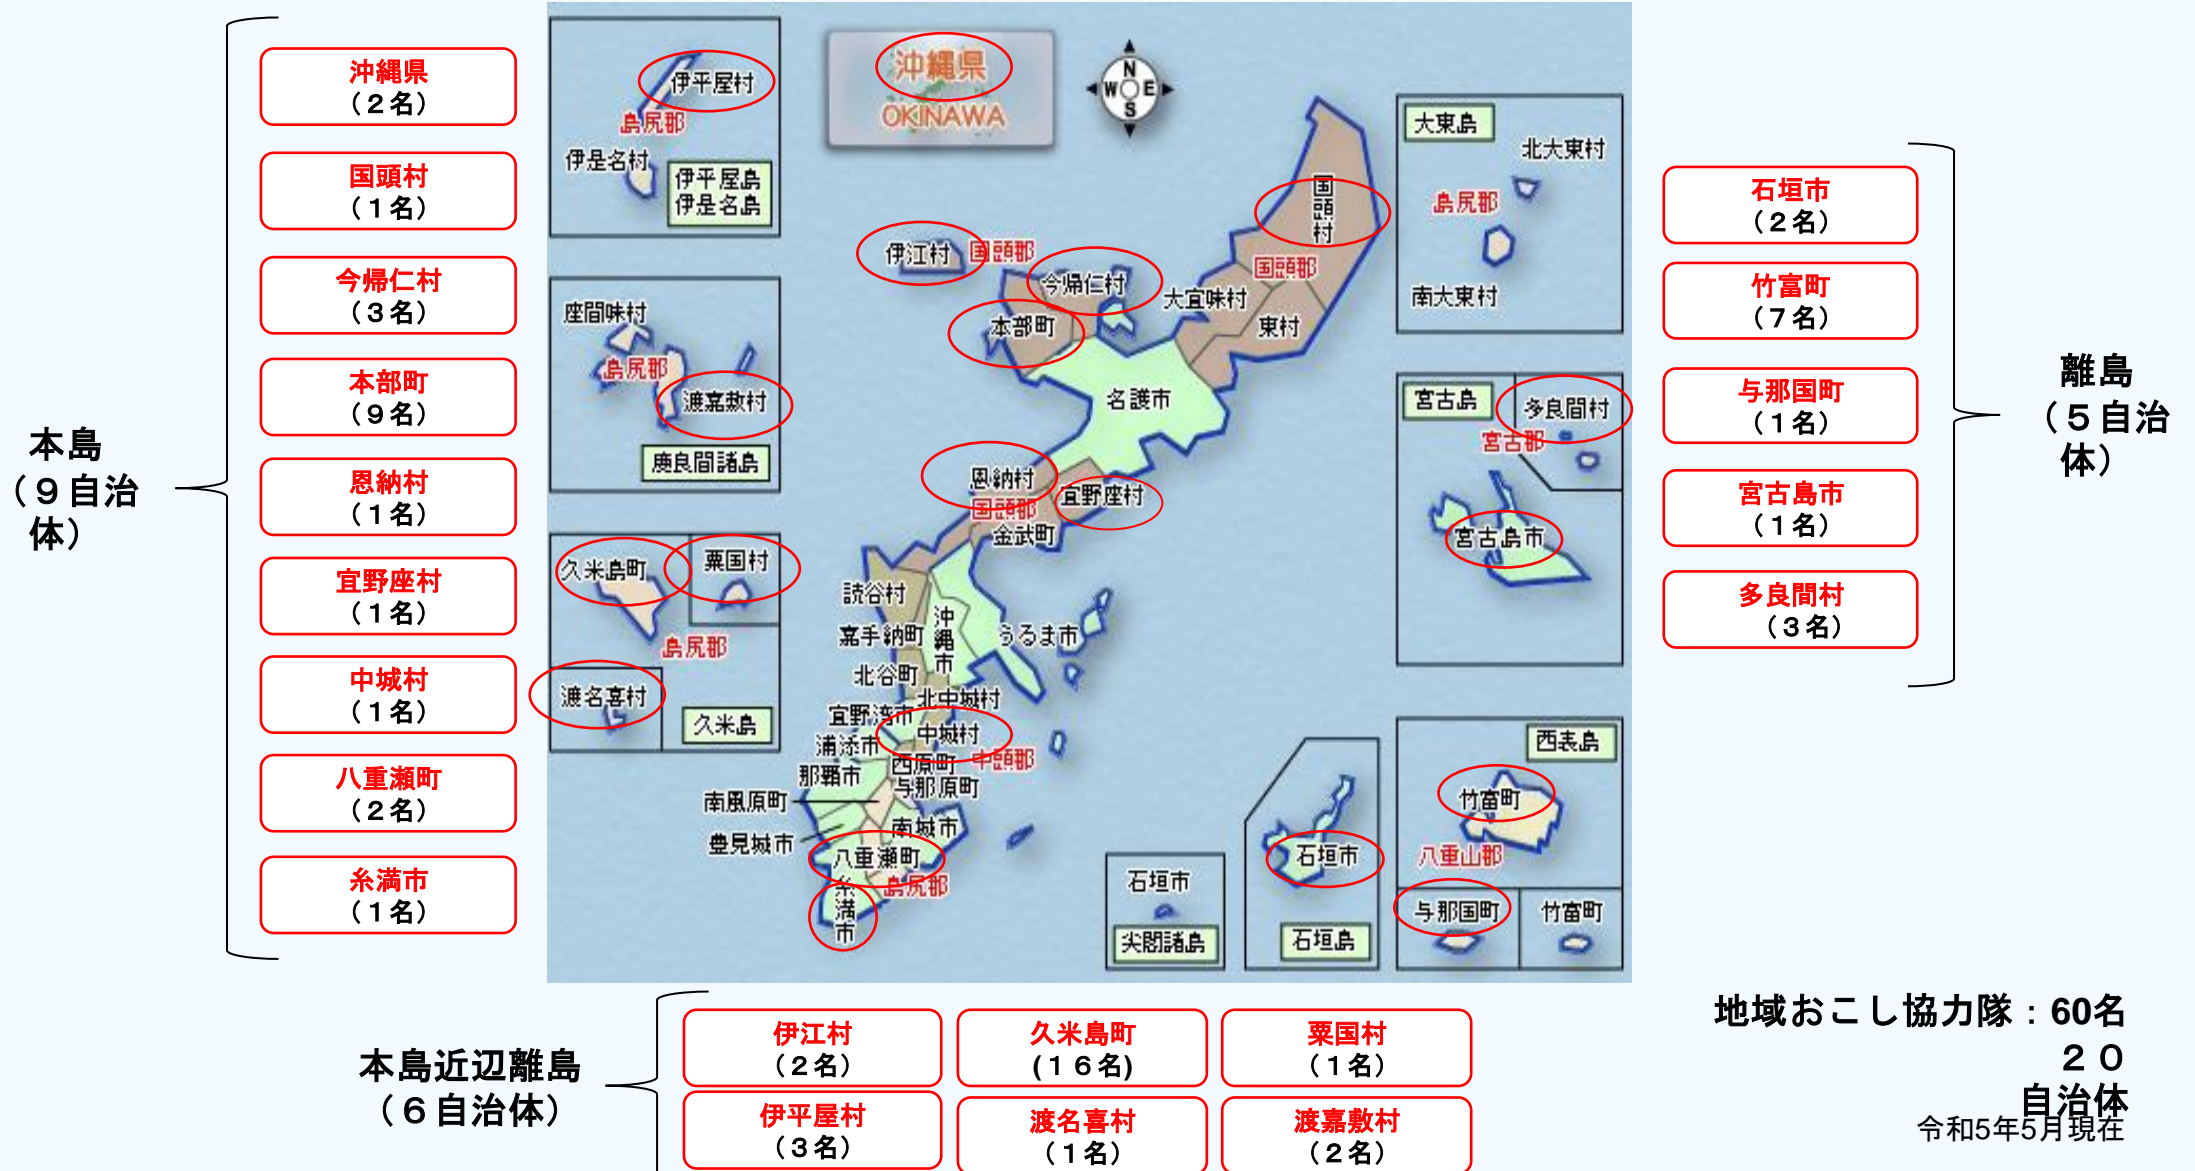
本島
（９自治体）

沖縄県
（２名）

国頭村
（１名）

今帰仁村
（３名）

本部町
（９名）

恩納村
（１名）

宜野座村
（１名）

中城村
（１名）

八重瀬町
（２名）

糸満市
（１名）

沖縄県
OKINAWA

伊平屋村
島尻郡
伊是名村
伊平屋島
伊是名島

座間味村
島尻郡
渡嘉敷村
慶良間諸島

久米島町
粟国村
島尻郡
渡名喜村
久米島

伊江村
国頭郡
今帰仁村
本部町
大宜味村
国頭郡
国頭村
東村
名護市
恩納村
国頭郡
宜野座村
金武町
読谷村
嘉手納町
沖縄市
うるま市
北谷町
北中城村
宜野湾市
中城村
浦添市
中頭郡
那覇市
西原町
与那原町
南風原町
南城市
豊見城市
八重瀬町
島尻郡
糸満市

大東島
北大東村
島尻郡
南大東村

宮古島
多良間村
宮古郡
宮古島市

石垣市
尖閣諸島
石垣市
石垣島

西表島
竹富町
八重山郡
与那国町
竹富町

石垣市
（２名）

竹富町
（７名）

与那国町
（１名）

宮古島市
（１名）

多良間村
（３名）

離島
（５自治体）

本島近辺離島
（６自治体）

伊江村
（２名）

久米島町
（１６名）

粟国村
（１名）

伊平屋村
（３名）

渡名喜村
（１名）

渡嘉敷村
（２名）

地域おこし協力隊：60名
２０
自治体
令和5年5月現在